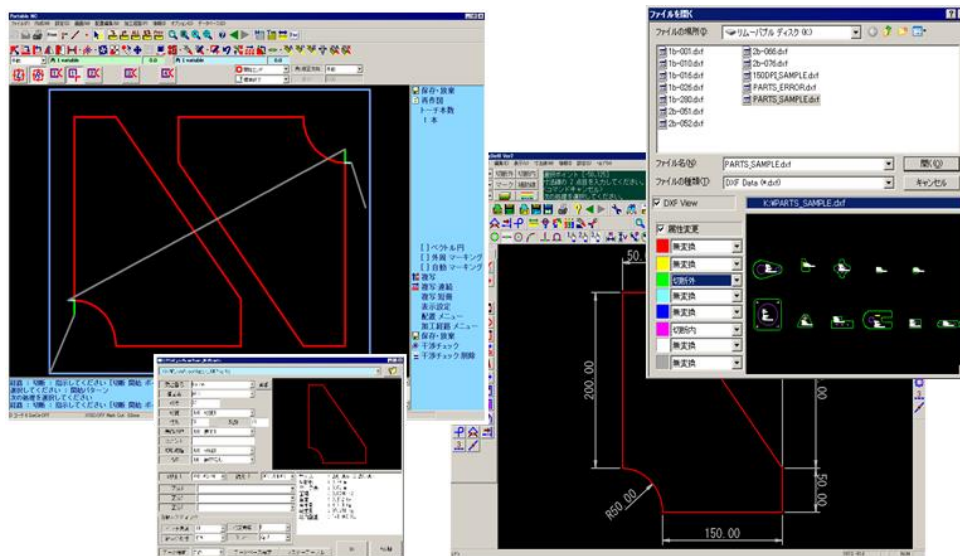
Portable NC

保存・旅業
再作図
トーチ本数
1 本

[ ] ベクトル円
[ ] 外周 マーキング
[ ] 自動 マーキング
複写
複写 連続
複写 知番
表示設定
配置 メニュー
加工経路 メニュー
保存・旅業
干渉チェック
干渉チェック 削除

ファイルを開く
ファイルの場所(I): リムーバブル ディスク (K:)
1b-001.dxf
1b-010.dxf
1b-016.dxf
1b-026.dxf
1b-280.dxf
2b-051.dxf
2b-052.dxf
2b-066.dxf
2b-076.dxf
150DPI_SAMPLE.dxf
PARTS_ERROR.dxf
PARTS_SAMPLE.dxf
ファイル名(N): PARTS_SAMPLE.dxf
ファイルの種類(T): DXF Data (*.dxf)
開く(O)
キャンセル
DXF View
K:¥PARTS_SAMPLE.dxf
属性変更
無変換
無変換
切断外
無変換
無変換
切断内
無変換
無変換

50.
200.00
00
50.
R50.00
150.00